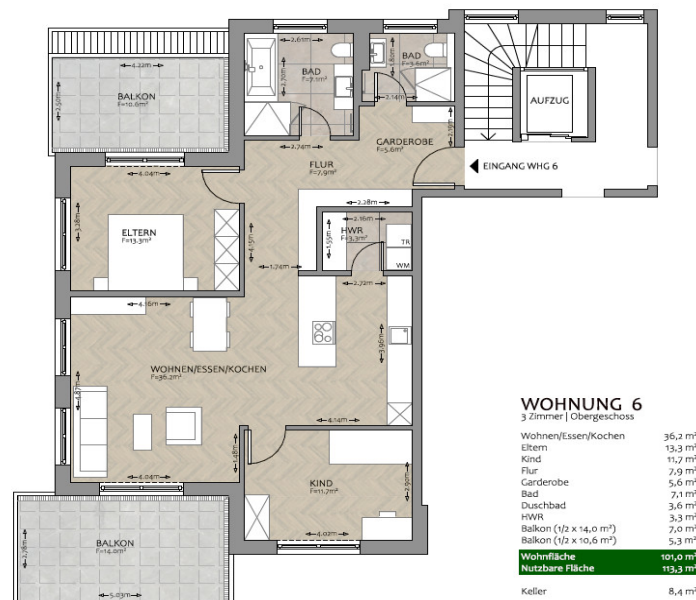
BALKON
F=10,6m²
4,32m
2,93m

BAD
F=7,1m²
2,61m
2,30m

BAD
F=3,6m²
1,85m
2,14m

AUFZUG

GARDEROBE
F=5,6m²
2,14m

FLUR
F=7,9m²
2,74m

EINGANG WHG 6

ELTERN
F=13,3m²
4,04m
3,28m
4,53m

HWR
F=3,3m²
2,38m
2,16m
1,55m
TR
WM

1,74m
2,72m
4,38m

WOHNEN/ESSEN/KOCHEN
F=36,2m²
3,96m
4,87m
4,14m
4,04m
4,81m

KIND
F=11,7m²
2,90m
4,02m

BALKON
F=14,0m²
2,78m
5,03m

WOHNUNG 6
3 Zimmer | Obergeschoss

| | |
|---|---|
| Wohnen/Essen/Kochen | 36,2 m² |
| Eltern | 13,3 m² |
| Kind | 11,7 m² |
| Flur | 7,9 m² |
| Garderobe | 5,6 m² |
| Bad | 7,1 m² |
| Duschbad | 3,6 m² |
| HWR | 3,3 m² |
| Balkon (1/2 x 14,0 m²) | 7,0 m² |
| Balkon (1/2 x 10,6 m²) | 5,3 m² |
| Wohnfläche | 101,0 m² |
| Nutzbare Fläche | 113,3 m² |
| Keller | 8,4 m² |